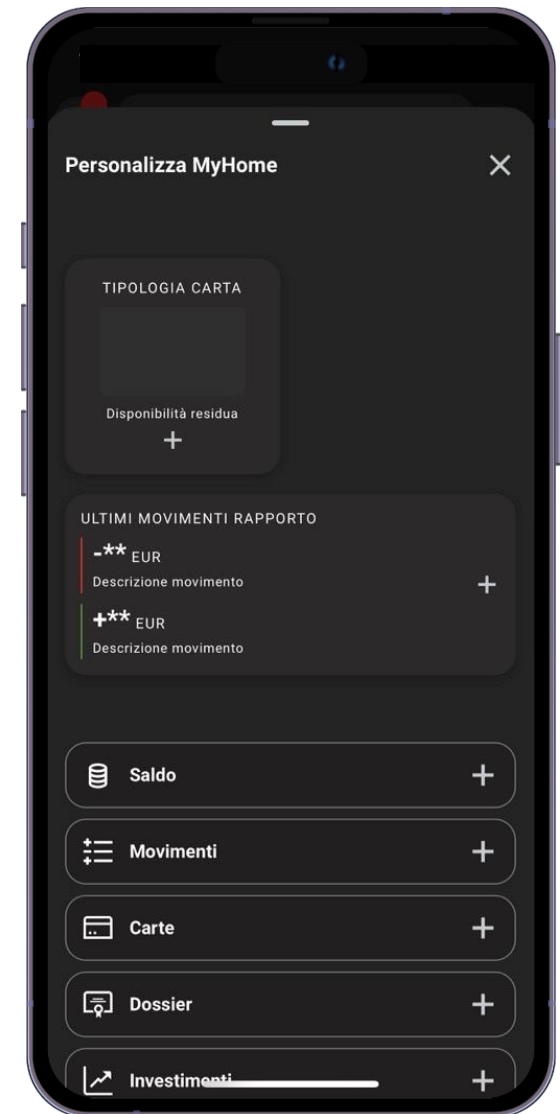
Personalizza MyHome

TIPOLOGIA CARTA

Disponibilità residua

+

ULTIMI MOVIMENTI RAPPORTO

-** EUR
Descrizione movimento

+** EUR
Descrizione movimento

+

Saldo +

Movimenti +

Carte +

Dossier +

Investimenti +